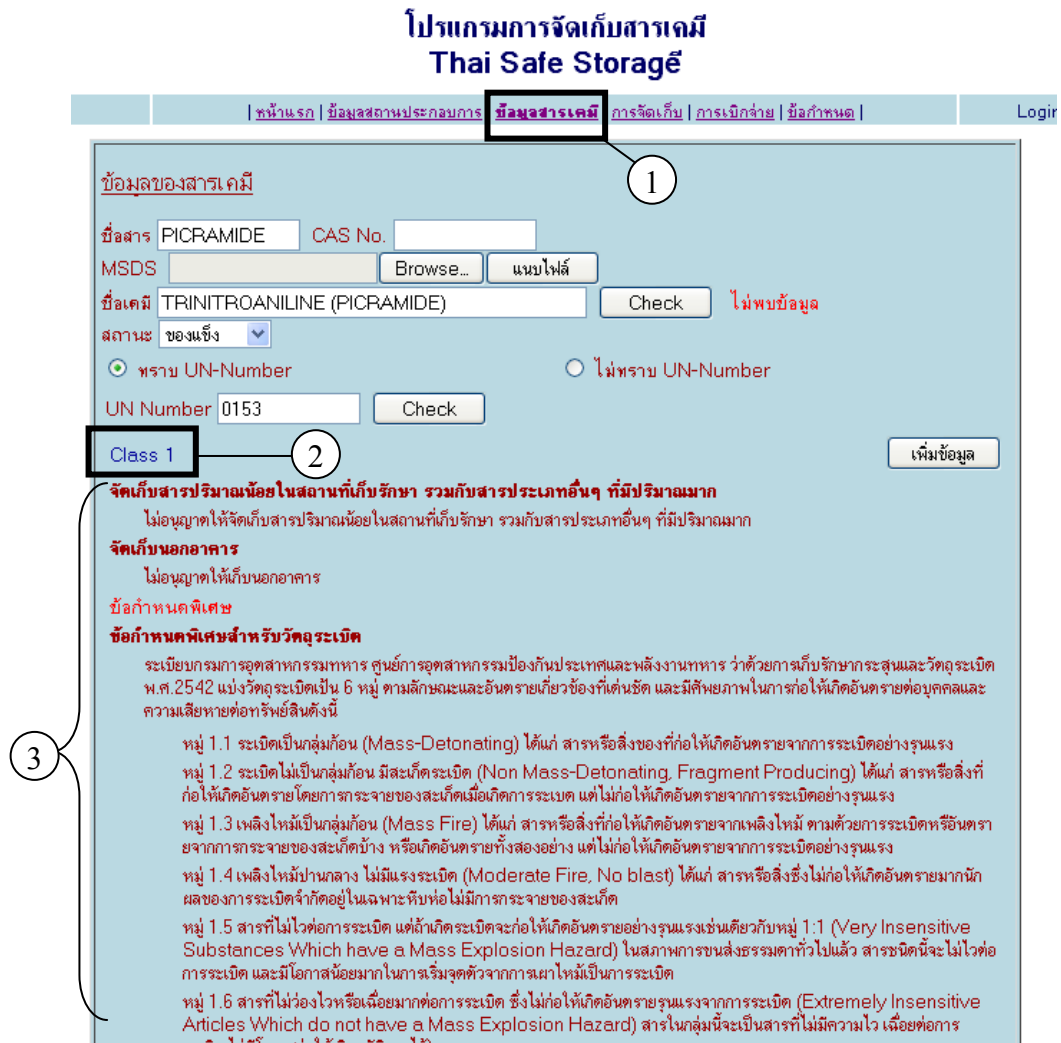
โปรแกรมการจัดเก็บสารเคมี
Thai Safe Storageี

| หน้าแรก | ข้อมูลสถานประกอบการ | ข้อมูลสารเคมี | การจัดเก็บ | การเบิกจ่าย | ข้อกำหนด |

Login

1

ข้อมูลของสารเคมี

ชื่อสาร PICRAMIDE CAS No.

MSDS Browse... แนบไฟล์

ชื่อเคมี TRINITROANILINE (PICRAMIDE) Check ไม่พบข้อมูล

สถานะ ของแข็ง

ทราบ UN-Number ไม่ทราบ UN-Number

UN Number 0153 Check

Class 1

2

เพิ่มข้อมูล

3

จัดเก็บสารปริมาณน้อยในสถานที่เก็บรักษา รวมกับสารประเภทอื่นๆ ที่มีปริมาณมาก

ไม่อนุญาตให้จัดเก็บสารปริมาณน้อยในสถานที่เก็บรักษา รวมกับสารประเภทอื่นๆ ที่มีปริมาณมาก

จัดเก็บนอกอาคาร

ไม่อนุญาตให้เก็บนอกอาคาร

ข้อกำหนดพิเศษ

ข้อกำหนดพิเศษสำหรับวัตถุระเบิด

ระเบียบกรมการอุตสาหกรรมทหาร ศูนย์การอุตสาหกรรมป้องกันประเทศและพลังงานทหาร ว่าด้วยการเก็บรักษากระสุนและวัตถุระเบิด พ.ศ.2542 แบ่งวัตถุระเบิดเป็น 6 หมู่ ตามลักษณะและอันตรายเกี่ยวข้องที่เด่นชัด และมีศักยภาพในการก่อให้เกิดอันตรายต่อบุคคลและความเสียหายต่อทรัพย์สินดังนี้

หมู่ 1.1 ระเบิดเป็นกลุ่มก้อน (Mass-Detonating) ได้แก่ สารหรือสิ่งของที่ก่อให้เกิดอันตรายจากการระเบิดอย่างรุนแรง

หมู่ 1.2 ระเบิดไม่เป็นกลุ่มก้อน มีสะเก็ดระเบิด (Non Mass-Detonating, Fragment Producing) ได้แก่ สารหรือสิ่งที่ก่อให้เกิดอันตรายโดยการกระจายของสะเก็ดเมื่อเกิดการระเบด แต่ไม่ก่อให้เกิดอันตรายจากการระเบิดอย่างรุนแรง

หมู่ 1.3 เพลิงไหม้เป็นกลุ่มก้อน (Mass Fire) ได้แก่ สารหรือสิ่งที่ก่อให้เกิดอันตรายจากเพลิงไหม้ ตามด้วยการระเบิดหรืออันตรายจากการกระจายของสะเก็ดบ้าง หรือเกิดอันตรายทั้งสองอย่าง แต่ไม่ก่อให้เกิดอันตรายจากการระเบิดอย่างรุนแรง

หมู่ 1.4 เพลิงไหม้ปานกลาง ไม่มีแรงระเบิด (Moderate Fire, No blast) ได้แก่ สารหรือสิ่งซึ่งไม่ก่อให้เกิดอันตรายมากนัก ผลของการระเบิดจำกัดอยู่ในเฉพาะหีบห่อไม่มีการกระจายของสะเก็ด

หมู่ 1.5 สารที่ไม่ไวต่อการระเบิด แต่ถ้าเกิดระเบิดจะก่อให้เกิดอันตรายอย่างรุนแรงเช่นเดียวกับหมู่ 1:1 (Very Insensitive Substances Which have a Mass Explosion Hazard) ในสภาพการขนส่งธรรมดาทั่วไปแล้ว สารชนิดนี้จะไม่ไวต่อการระเบิด และมีโอกาสน้อยมากในการเริ่มจุดตัวจากการเผาไหม้เป็นการระเบิด

หมู่ 1.6 สารที่ไม่ว่องไวหรือเฉื่อยมากต่อการระเบิด ซึ่งไม่ก่อให้เกิดอันตรายรุนแรงจากการระเบิด (Extremely Insensitive Articles Which do not have a Mass Explosion Hazard) สารในกลุ่มนี้จะเป็นสารที่ไม่มีความไว เฉื่อยต่อการ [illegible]